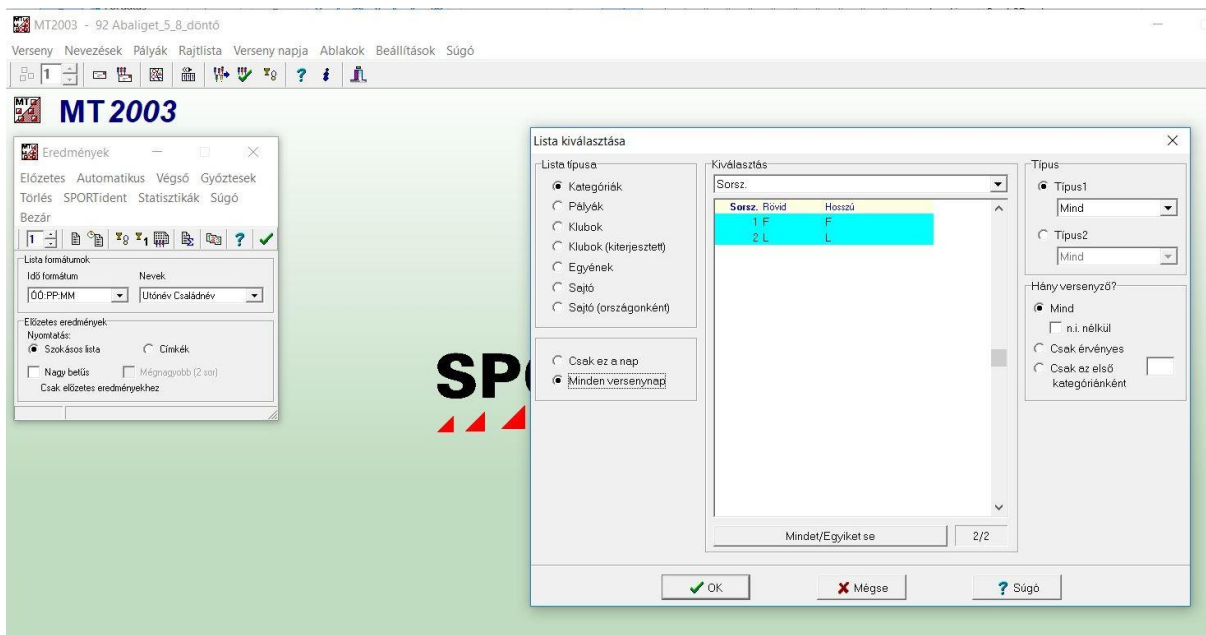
MT2003 - 92 Abaliget_5_8_döntő

Verseny Nevezések Pályák Rajtlista Verseny napja Ablakok Beállítások Súgó

1

MT 2003

Eredmények

Előzetes Automatikus Végső Győztesek Törlés SPORTident Statisztikák Súgó Bezár

1

Lista formátumok
Idő formátum
ÓÓ:PP:MM
Nevek
Utónév Családnév

Előzetes eredmények
Nyomtatás:
Szokásos lista
Címkék
Nagy betűs
Mégnagyobb (2 sor)
Csak előzetes eredményekhez

SP

Lista kiválasztása

Lista típusa
Kategóriák
Pályák
Klubok
Klubok (kiterjesztett)
Egyének
Sajtó
Sajtó (országonként)

Csak ez a nap
Minden versenynap

Kiválasztás
Sorsz.

| Sorsz. | Rövid | Hosszú |
|---|---|---|
| 1 | F | F |
| 2 | L | L |

Mindet/Egyiket se
2/2

Típus
Tipus1
Mind
Tipus2
Mind

Hány versenyző?
Mind
n.i. nélkül
Csak érvényes
Csak az első kategóriánként

OK
Mégse
Súgó